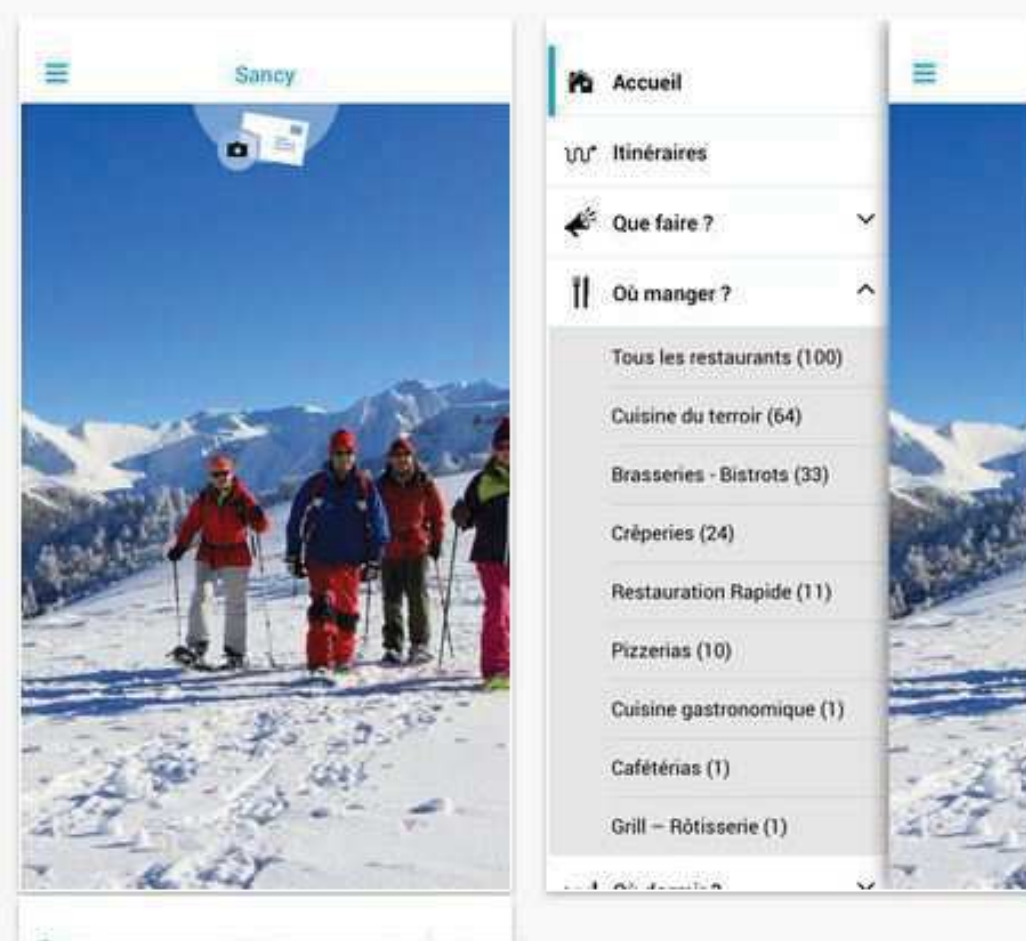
Sancy

Accueil

Itinéraires

Que faire ?

Où manger ?

Tous les restaurants (100)

Cuisine du terroir (64)

Brasseries - Bistrots (33)

Crêperies (24)

Restauration Rapide (11)

Pizzerias (10)

Cuisine gastronomique (1)

Cafétérias (1)

Grill – Rôtisserie (1)

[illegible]